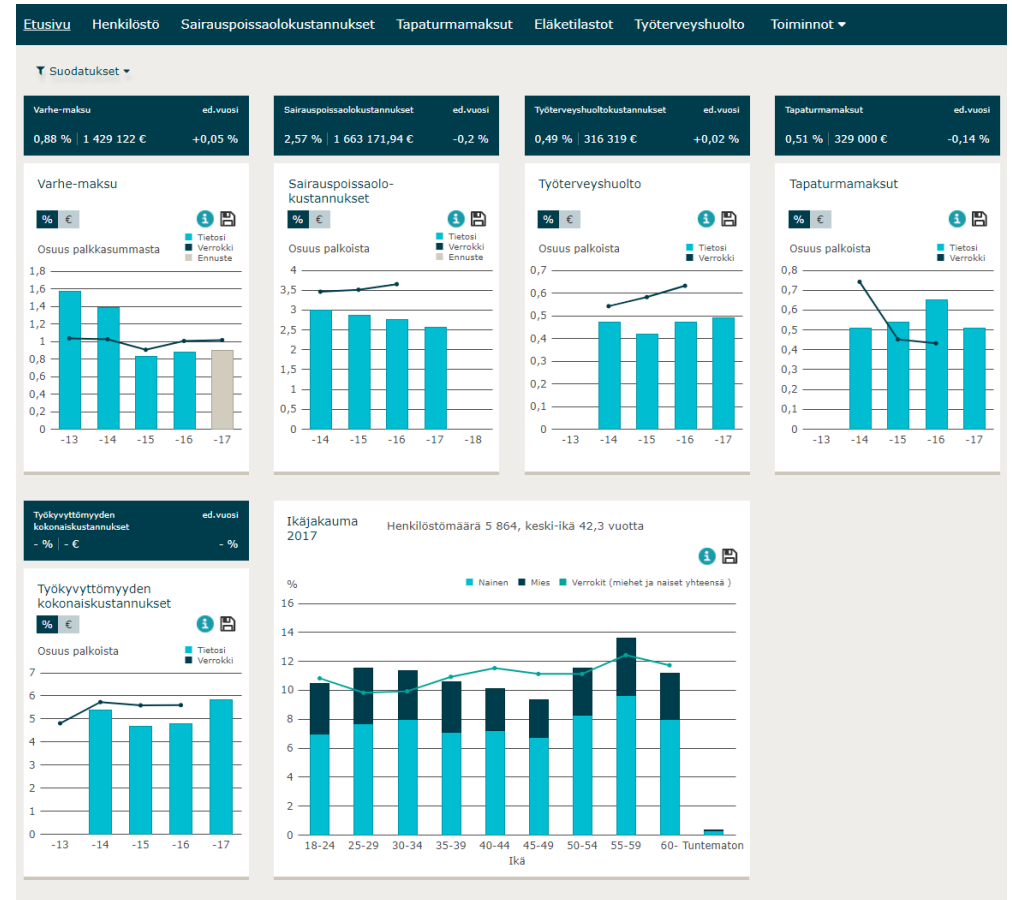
Etusivu Henkilöstö Sairauspoissaolokustannukset Tapaturmamaksut Eläketilastot Työterveyshuolto Toiminnot

Suodatukset

Varhe-maksu ed.vuosi
0,88 % | 1 429 122 € +0,05 %

Sairauspoissaolokustannukset ed.vuosi
2,57 % | 1 663 171,94 € -0,2 %

Työterveyshuoltokustannukset ed.vuosi
0,49 % | 316 319 € +0,02 %

Tapaturmamaksut ed.vuosi
0,51 % | 329 000 € -0,14 %

Varhe-maksu
% €
Osuus palkkasummasta
Tietosi
Verrokki
Ennuste
1,8 1,6 1,4 1,2 1 0,8 0,6 0,4 0,2 0
-13 -14 -15 -16 -17

Sairauspoissaolokustannukset
% €
Osuus palkoista
Tietosi
Verrokki
Ennuste
4 3,5 3 2,5 2 1,5 1 0,5 0
-14 -15 -16 -17 -18

Työterveyshuolto
% €
Osuus palkoista
Tietosi
Verrokki
0,7 0,6 0,5 0,4 0,3 0,2 0,1 0
-13 -14 -15 -16 -17

Tapaturmamaksut
% €
Osuus palkoista
Tietosi
Verrokki
0,8 0,7 0,6 0,5 0,4 0,3 0,2 0,1 0
-13 -14 -15 -16 -17

Työkyvyttömyyden kokonaiskustannukset ed.vuosi
- % | - € - %

Työkyvyttömyyden kokonaiskustannukset
% €
Osuus palkoista
Tietosi
Verrokki
7 6 5 4 3 2 1 0
-13 -14 -15 -16 -17

Ikäjakauma 2017
Henkilöstömäärä 5 864, keski-ikä 42,3 vuotta
%
Nainen Mies Verrokit (miehet ja naiset yhteensä )
16 14 12 10 8 6 4 2 0
18-24 25-29 30-34 35-39 40-44 45-49 50-54 55-59 60- Tuntematon
Ikä